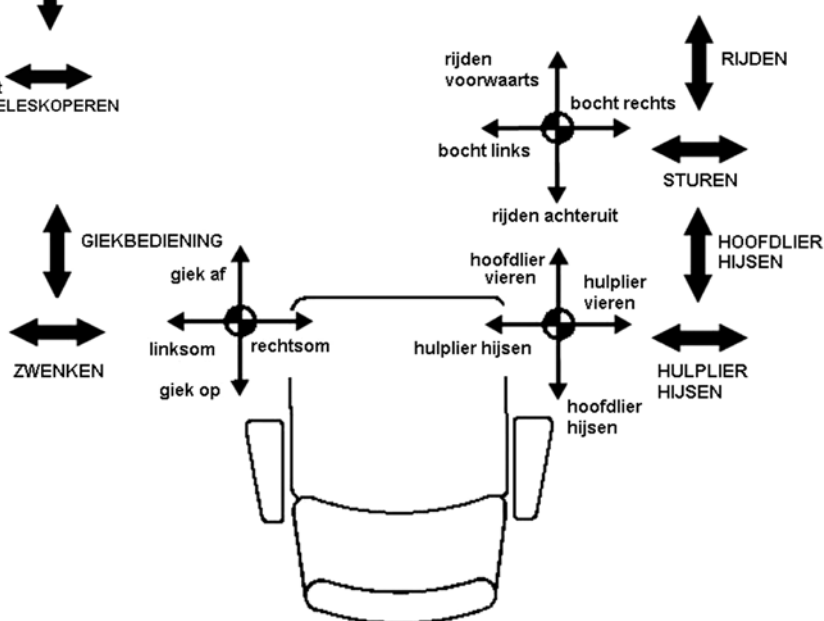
t
ELESKOPEREN

rijden voorwaarts

bocht rechts

RIJDEN

bocht links

STUREN

rijden achteruit

GIEKBEDIENING

giek af

hoofdlier vieren

hulplier vieren

HOOFDLIER HIJSEN

ZWENKEN

linksom

rechtsom

hulplier hijsen

HULPLIER HIJSEN

giek op

hoofdlier hijsen